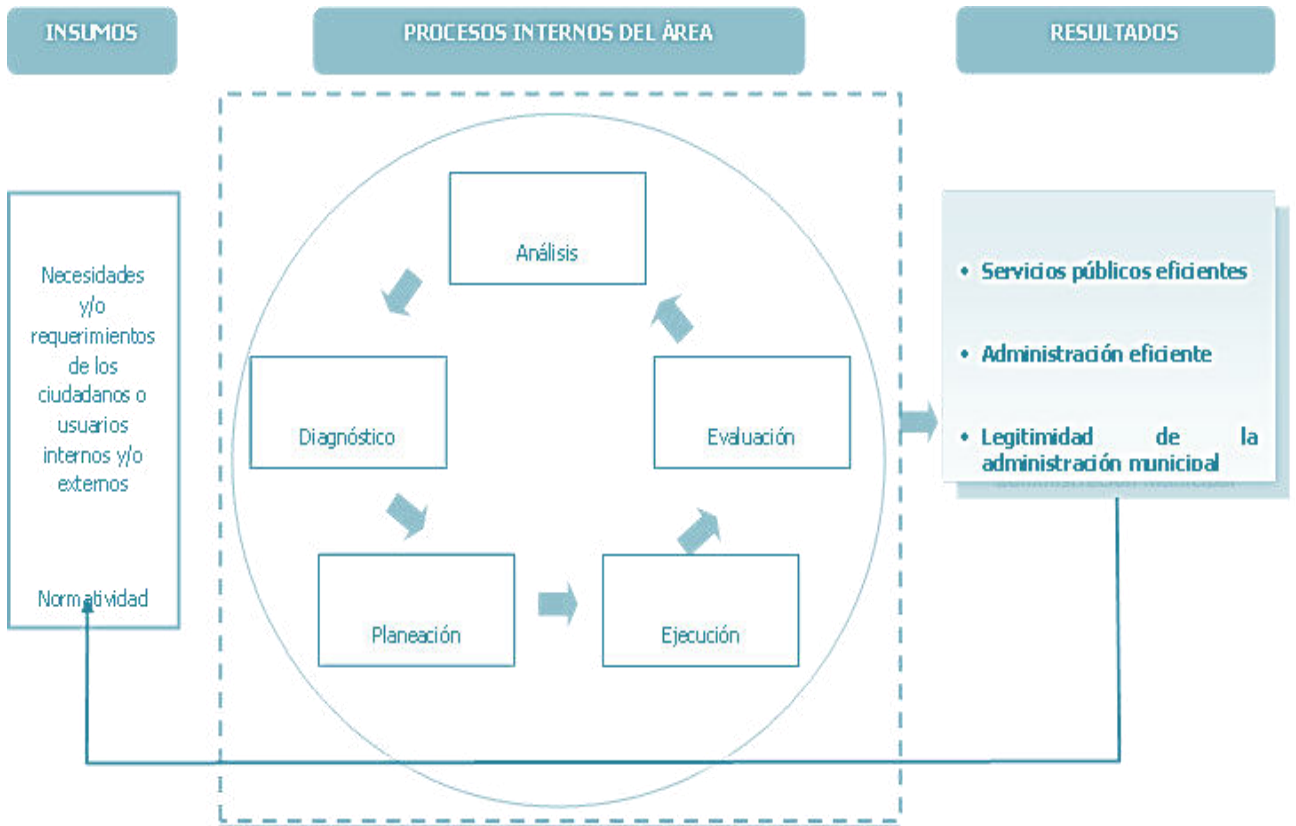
INSUMOS

PROCESOS INTERNOS DEL ÁREA

RESULTADOS

Necesidades y/o requerimientos de los ciudadanos o usuarios internos y/o externos

Normatividad

Análisis

Diagnóstico

Evaluación

Planeación

Ejecución

• Servicios públicos eficientes

• Administración eficiente

• Legitimidad de la administración municipal